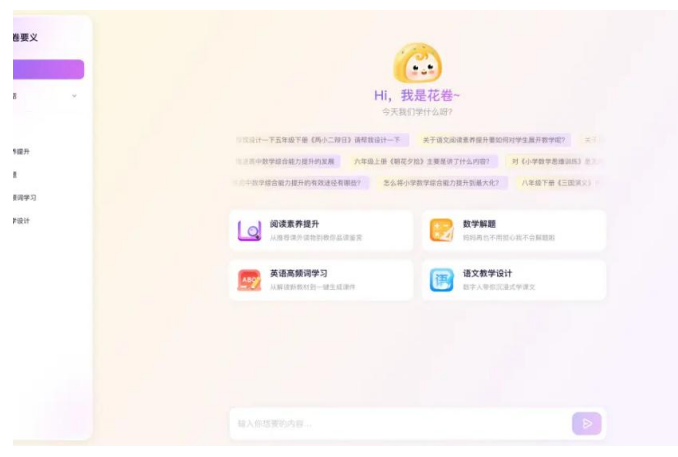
卷要义

升

词学习

设计

Hi，我是花卷~

今天我们学什么呀?

学设计一下五年级下册《两小二辩日》请帮我设计一下 | 关于语文阅读素养提升要如何对学生展开教学呢? | 关于

提高中数学综合能力提升的发展 | 六年级上册《穷夕拾》主要是讲了什么内容? | 对《小学数学思维训练》

小学数学综合能力提升的有效途径有哪些? | 怎么将小学数学综合能力提升到最大化? | 八年级下册《三国演义》

阅读素养提升
从推荐课外读物到教你品读鉴赏

数学解题
妈妈再也不用担心我不会解题啦

英语高频词学习
从解读到教材到一键生成课件

语文教学设计
数字人带你沉浸式学课文

输入你想要的内容...